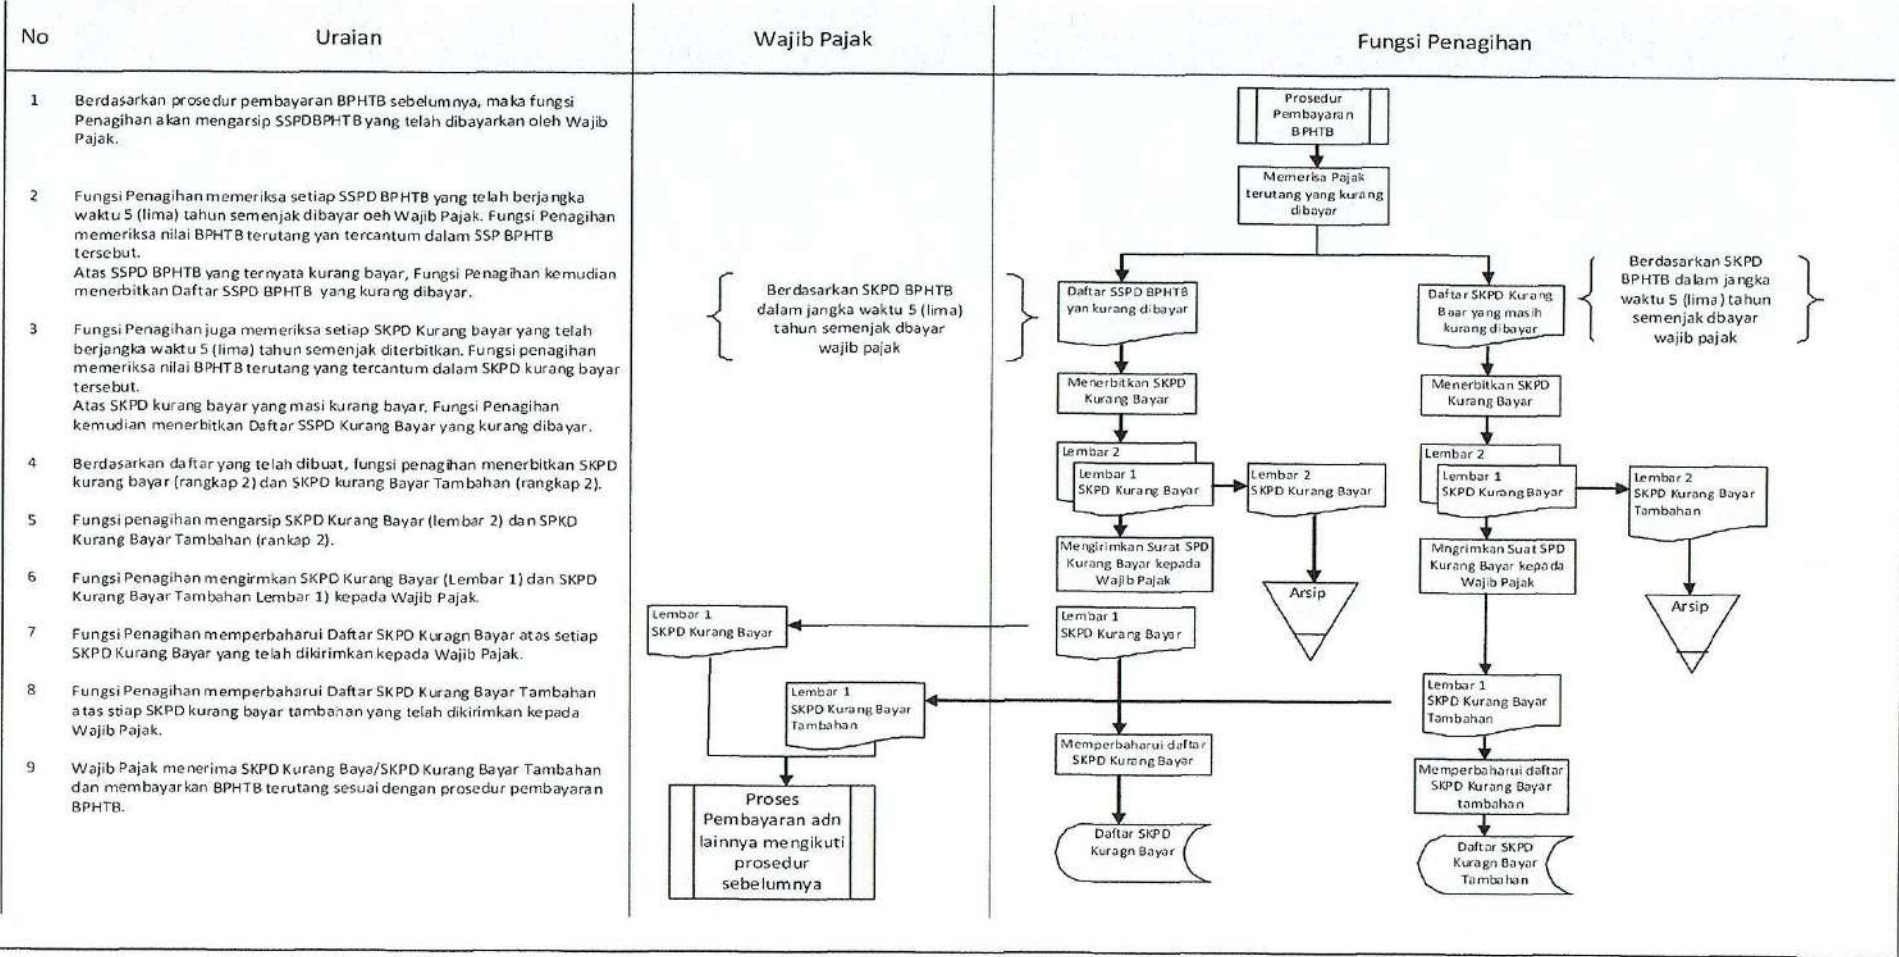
| No | Uraian | Wajib Pajak | Fungsi Penagihan |
|---|---|---|---|
| 1 | Berdasarkan prosedur pembayaran BPHTB sebelumnya, maka fungsi Penagihan akan mengarsip SSPDBPHTB yang telah dibayarkan oleh Wajib Pajak. | | |
| 2 | Fungsi Penagihan memeriksa setiap SSPD BPHTB yang telah berjangka waktu 5 (lima) tahun semenjak dibayar oeh Wajib Pajak. Fungsi Penagihan memeriksa nilai BPHTB terutang yan tercantum dalam SSP BPHTB tersebut. Atas SSPD BPHTB yang ternyata kurang bayar, Fungsi Penagihan kemudian menerbitkan Daftar SSPD BPHTB yang kurang dibayar. | | |
| 3 | Fungsi Penagihan juga memeriksa setiap SKPD Kurang bayar yang telah berjangka waktu 5 (lima) tahun semenjak diterbitkan. Fungsi penagihan memeriksa nilai BPHTB terutang yang tercantum dalam SKPD kurang bayar tersebut. Atas SKPD kurang bayar yang masi kurang bayar, Fungsi Penagihan kemudian menerbitkan Daftar SSPD Kurang Bayar yang kurang dibayar. | | |
| 4 | Berdasarkan daftar yang telah dibuat, fungsi penagihan menerbitkan SKPD kurang bayar (rangkap 2) dan SKPD kurang Bayar Tambahan (rangkap 2). | | |
| 5 | Fungsi penagihan mengarsip SKPD Kurang Bayar (lembar 2) dan SPKD Kurang Bayar Tambahan (rankap 2). | | |
| 6 | Fungsi Penagihan mengirmkan SKPD Kurang Bayar (Lembar 1) dan SKPD Kurang Bayar Tambahan Lembar 1) kepada Wajib Pajak. | | |
| 7 | Fungsi Penagihan memperbaharui Daftar SKPD Kuragn Bayar atas setiap SKPD Kurang Bayar yang telah dikirimkan kepada Wajib Pajak. | | |
| 8 | Fungsi Penagihan memperbaharui Daftar SKPD Kurang Bayar Tambahan atas stiap SKPD kurang bayar tambahan yang telah dikirimkan kepada Wajib Pajak. | | |
| 9 | Wajib Pajak menerima SKPD Kurang Baya/SKPD Kurang Bayar Tambahan dan membayarkan BPHTB terutang sesuai dengan prosedur pembayaran BPHTB. | | |

Prosedur Pembayaran BPHTB
Memerisa Pajak terutang yang kurang dibayar
Berdasarkan SKPD BPHTB dalam jangka waktu 5 (lima) tahun semenjak dbayar wajib pajak
Daftar SSPD BPHTB yan kurang dibayar
Daftar SKPD Kurang Baar yang masih kurang dibayar
Berdasarkan SKPD BPHTB dalam jangka waktu 5 (lima) tahun semenjak dbayar wajib pajak
Menerbitkan SKPD Kurang Bayar
Menerbitkan SKPD Kurang Bayar
Lembar 2
Lembar 1 SKPD Kurang Bayar
Lembar 2 SKPD Kurang Bayar
Lembar 2
Lembar 1 SKPD Kurang Bayar
Lembar 2 SKPD Kurang Bayar Tambahan
Mengirimkan Surat SPD Kurang Bayar kepada Wajib Pajak
Arsip
Mngrimkan Suat SPD Kurang Bayar kepada Wajib Pajak
Arsip
Lembar 1 SKPD Kurang Bayar
Lembar 1 SKPD Kurang Bayar
Lembar 1 SKPD Kurang Bayar Tambahan
Lembar 1 SKPD Kurang Bayar Tambahan
Memperbaharui daftar SKPD Kurang Bayar
Memperbaharui daftar SKPD Kurang Bayar tambahan
Proses Pembayaran adn lainnya mengikuti prosedur sebelumnya
Daftar SKPD Kuragn Bayar
Daftar SKPD Kuragn Bayar Tambahan